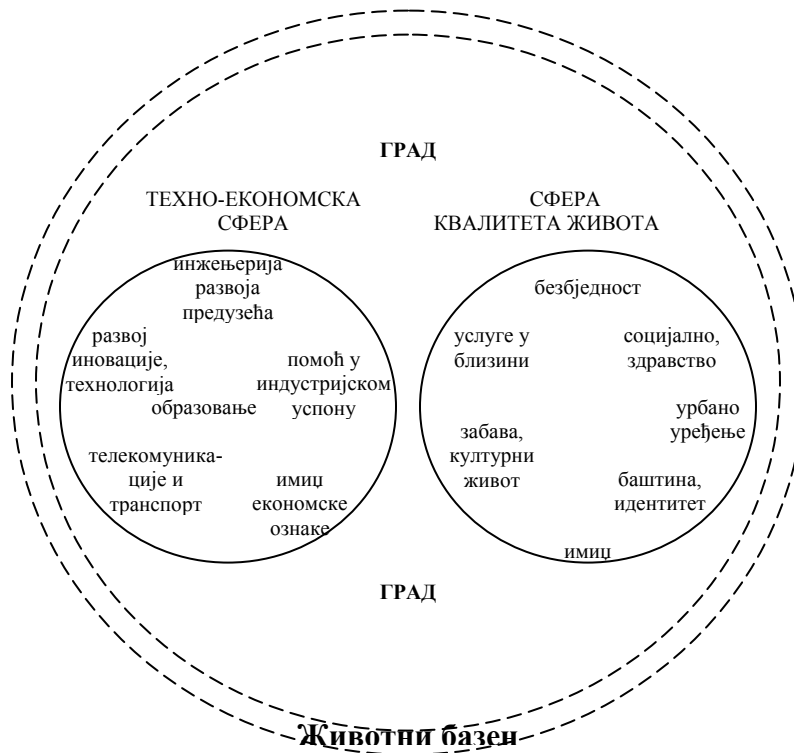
ГРАД

ТЕХНО-ЕКОНОМСКА СФЕРА

СФЕРА КВАЛИТЕТА ЖИВОТА

инжењерија развоја предузећа

развој иновације, технологија

помоћ у индустријском успону

образовање

телекомуника-ције и транспорт

имиџ економске ознаке

безбједност

услуге у близини

социјално, здравство

урбано уређење

забава, културни живот

баштина, идентитет

имиџ

ГРАД

Животни базен